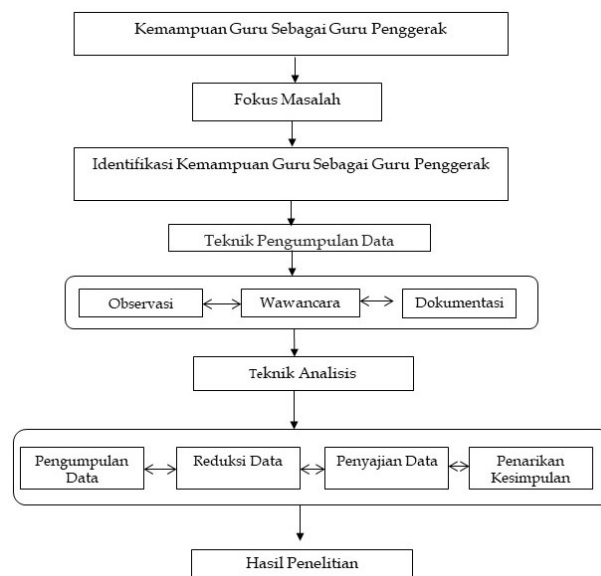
Kemampuan Guru Sebagai Guru Penggerak

Fokus Masalah

Identifikasi Kemampuan Guru Sebagai Guru Penggerak

Teknik Pengumpulan Data

Observasi

Wawancara

Dokumentasi

Teknik Analisis

Pengumpulan Data

Reduksi Data

Penyajian Data

Penarikan Kesimpulan

Hasil Penelitian